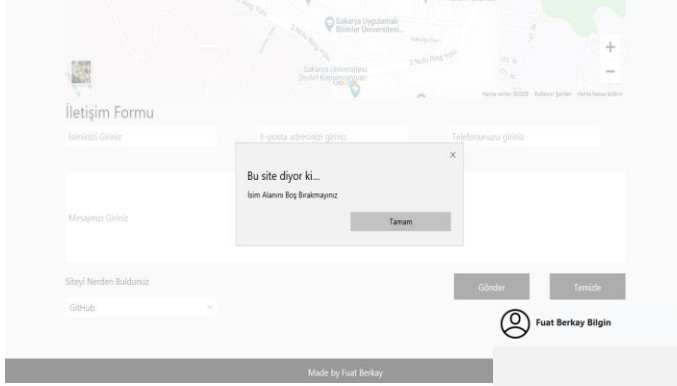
Sakarya Uygulamalı Bilimler Üniversitesi

Sakarya Üniversitesi Devlet Konservatuvarı

Google

Harita verileri ©2020 Kullanım Şartları Harita hatası bildirin

+

−

İletişim Formu

İsminizi Giriniz

E-posta adresinizi giriniz

Telefonunuzu giriniz

Mesajınızı Giriniz

Bu site diyor ki...

İsim Alanını Boş Bırakmayınız

Tamam

×

Siteyi Nerden Buldunuz

GitHub

Gönder

Temizle

Fuat Berkay Bilgin

Made by Fuat Berkay